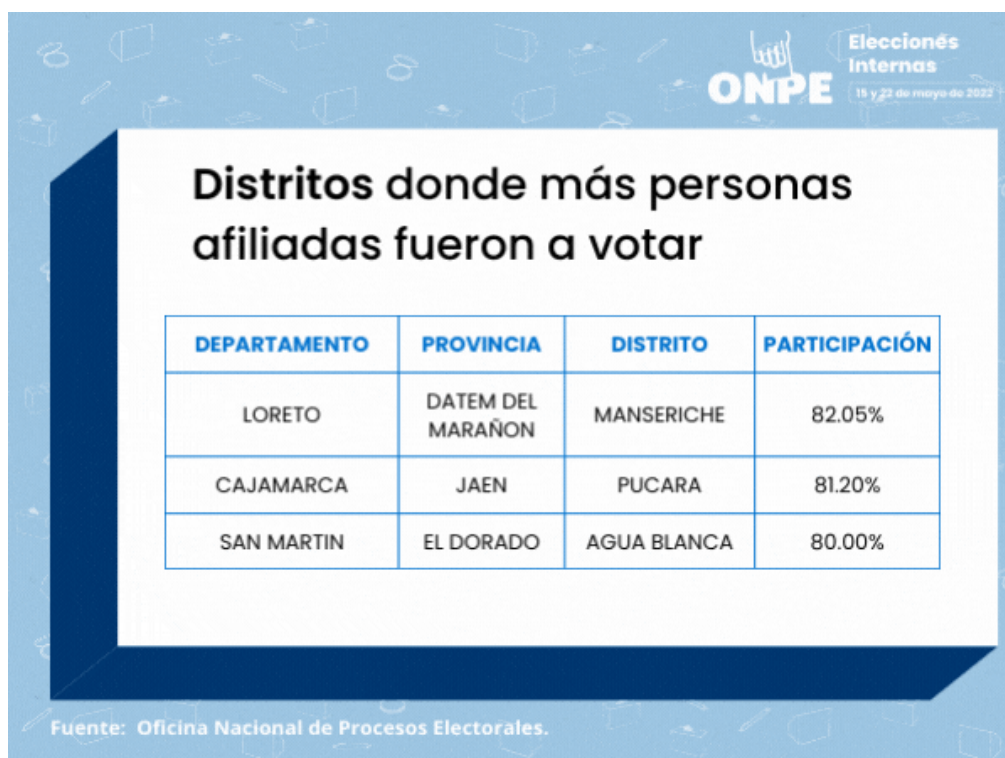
ONPE
Elecciones Internas
15 y 22 de mayo de 2022

Distritos donde más personas afiliadas fueron a votar

| DEPARTAMENTO | PROVINCIA | DISTRITO | PARTICIPACIÓN |
|---|---|---|---|
| LORETO | DATEM DEL MARAÑON | MANSERICHE | 82.05% |
| CAJAMARCA | JAEN | PUCARA | 81.20% |
| SAN MARTIN | EL DORADO | AGUA BLANCA | 80.00% |

Fuente: Oficina Nacional de Procesos Electorales.